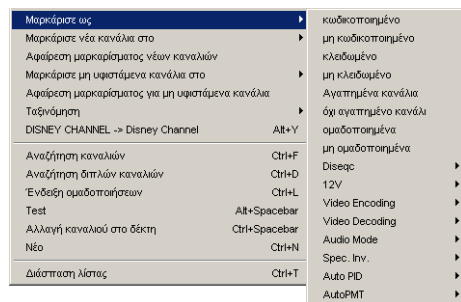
Μαρκάρισε ως
Μαρκάρισε νέα κανάλια στο
Αφαίρεση μαρκαρίσματος νέων καναλιών
Μαρκάρισε μη υφιστάμενα κανάλια στο
Αφαίρεση μαρκαρίσματος για μη υφιστάμενα κανάλια
Ταξινόμηση
DISNEY CHANNEL -> Disney Channel Alt+Y
Αναζήτηση καναλιών Ctrl+F
Αναζήτηση διπλών καναλιών Ctrl+D
Ένδειξη ομαδοποιήσεων Ctrl+L
Test Alt+Spacebar
Αλλαγή καναλιού στο δέκτη Ctrl+Spacebar
Νέο Ctrl+N
Διάσπαση λίστας Ctrl+T

κωδικοποιημένο
μη κωδικοποιημένο
κλειδωμένο
μη κλειδωμένο
Αγαπημένα κανάλια
όχι αγαπημένο κανάλι
ομαδοποιημένα
μη ομαδοποιημένα
Diseqc
12V
Video Encoding
Video Decoding
Audio Mode
Spec. Inv.
Auto PID
AutoPMT